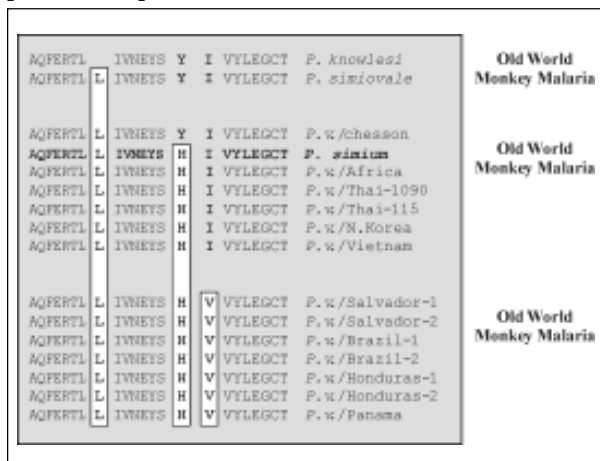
| | | | | | | |
|---|---|---|---|---|---|---|
| AQFERTL | | IVNEYS | Y | I | VYLEGCT | P. knowlesi |
| AQFERTL | L | IVNEYS | Y | I | VYLEGCT | P. simiovale |
| AQFERTL | L | IVNEYS | Y | I | VYLEGCT | P.v/chesson |
| **AQFERTL** | **L** | **IVNEYS** | **H** | **I** | **VYLEGCT** | **P. simium** |
| AQFERTL | L | IVNEYS | H | I | VYLEGCT | P.v/Africa |
| AQFERTL | L | IVNEYS | H | I | VYLEGCT | P.v/Thai-1090 |
| AQFERTL | L | IVNEYS | H | I | VYLEGCT | P.v/Thai-115 |
| AQFERTL | L | IVNEYS | H | I | VYLEGCT | P.v/N.Korea |
| AQFERTL | L | IVNEYS | H | I | VYLEGCT | P.v/Vietnam |
| AQFERTL | L | IVNEYS | H | V | VYLEGCT | P.v/Salvador-1 |
| AQFERTL | L | IVNEYS | H | V | VYLEGCT | P.v/Salvador-2 |
| AQFERTL | L | IVNEYS | H | V | VYLEGCT | P.v/Brazil-1 |
| AQFERTL | L | IVNEYS | H | V | VYLEGCT | P.v/Brazil-2 |
| AQFERTL | L | IVNEYS | H | V | VYLEGCT | P.v/Honduras-1 |
| AQFERTL | L | IVNEYS | H | V | VYLEGCT | P.v/Honduras-2 |
| AQFERTL | L | IVNEYS | H | V | VYLEGCT | P.v/Panama |

Old World Monkey Malaria

Old World Monkey Malaria

Old World Monkey Malaria